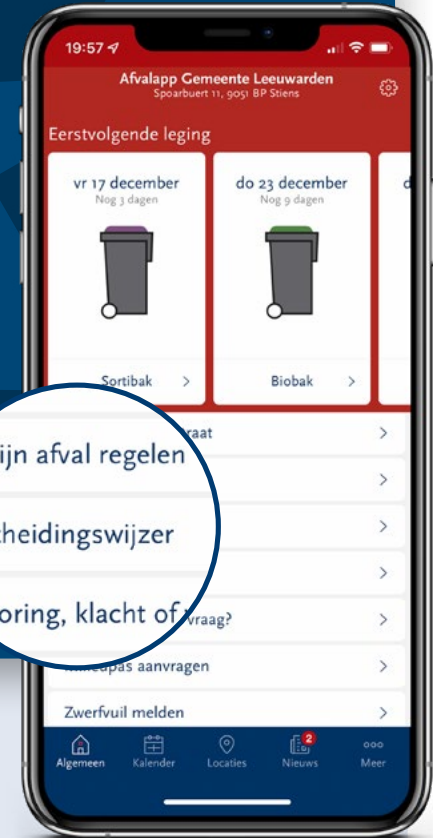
19:57

Afvalapp Gemeente Leeuwarden
Spoarbuert 11, 9051 BP Stiens

Eerstvolgende leging

vr 17 december
Nog 3 dagen

Sortibak >

do 23 december
Nog 9 dagen

Biobak >

d

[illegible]raat >

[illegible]ijn afval regelen >

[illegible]theidingswijzer >

>

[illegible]oring, klacht of vraag? >

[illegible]pas aanvragen >

Zwerfvuil melden >

Algemeen
Kalender
Locaties
2
Nieuws
Meer